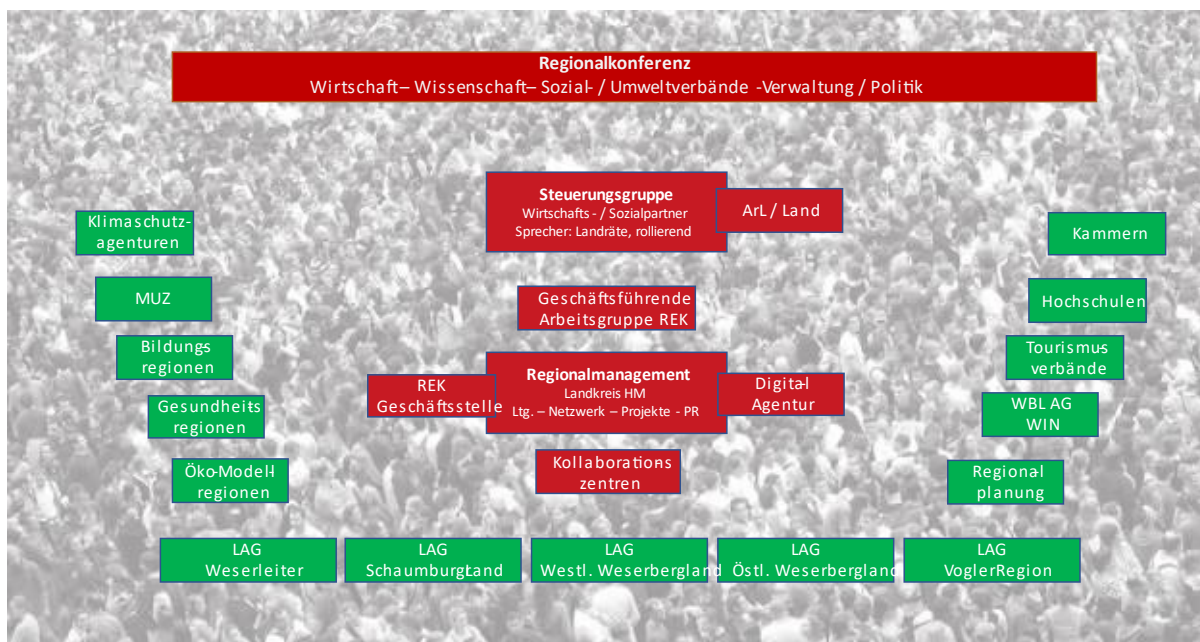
Regionalkonferenz
Wirtschaft– Wissenschaft– Sozial- / Umweltverbände -Verwaltung / Politik

Steuerungsgruppe
Wirtschafts - / Sozialpartner
Sprecher: Landräte, rollierend

ArL / Land

Klimaschutzagenturen

Kammern

MUZ

Geschäftsführende Arbeitsgruppe REK

Hochschulen

Bildungsregionen

Tourismusverbände

REK Geschäftsstelle

Regionalmanagement
Landkreis HM
Ltg. – Netzwerk – Projekte - PR

Digital Agentur

Gesundheitsregionen

WBL AG WIN

Öko-Modellregionen

Kollaborationszentren

Regionalplanung

LAG Weserleiter

LAG Schaumburgerland

LAG Westl. Weserbergland

LAG Östl. Weserbergland

LAG VoglerRegion